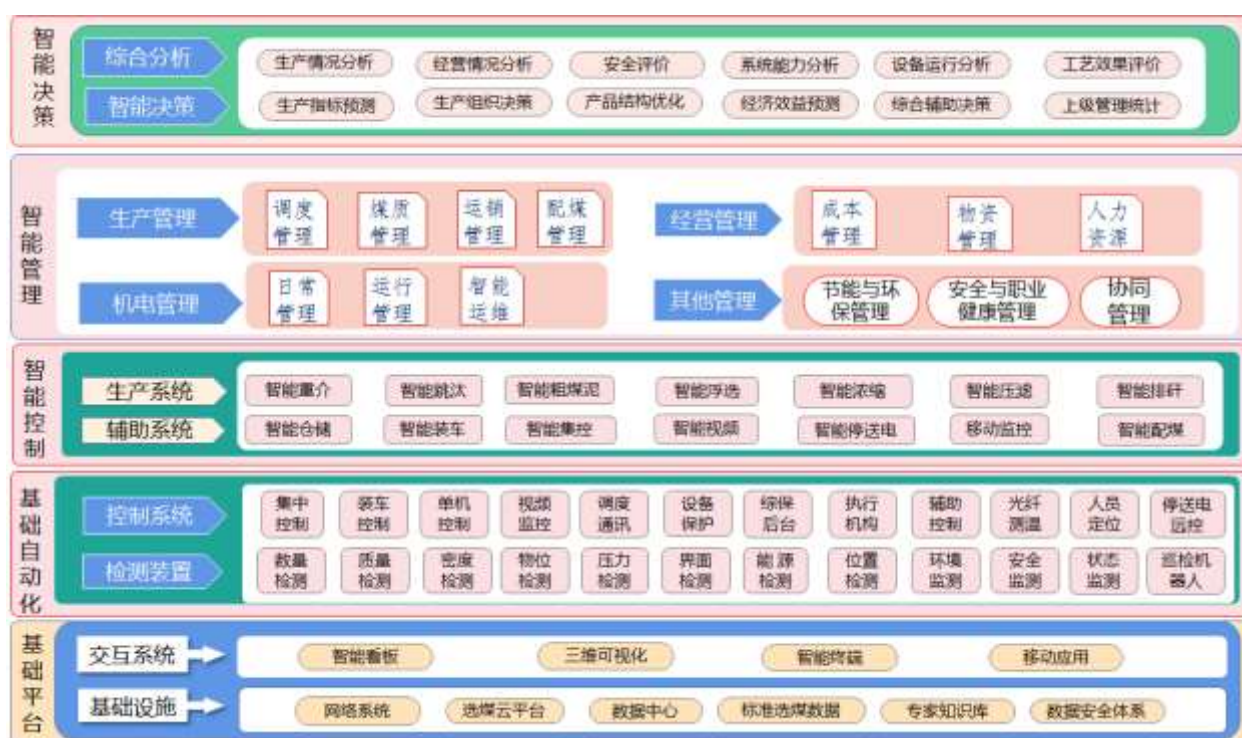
智能决策

综合分析

智能决策

生产情况分析 经营情况分析 安全评价 系统能力分析 设备运行分析 工艺效果评价

生产指标预测 生产组织决策 产品结构优化 经济效益预测 综合辅助决策 上级管理统计

智能管理

生产管理

调度管理 煤质管理 运销管理 配煤管理

经营管理

成本管理 物资管理 人力资源

机电管理

日常管理 运行管理 智能运维

其他管理

节能与环保管理 安全与职业健康管理 协同管理

智能控制

生产系统

辅助系统

智能重介 智能跳汰 智能粗煤泥 智能浮选 智能浓缩 智能压滤 智能排矸

智能仓储 智能装车 智能集控 智能视频 智能停送电 移动监控 智能配煤

基础自动化

控制系统

检测装置

集中控制 装车控制 单机控制 视频监控 调度通讯 设备保护 综保后台 执行机构 辅助控制 光纤测温 人员定位 停送电远控

数量检测 质量检测 密度检测 物位检测 压力检测 界面检测 能源检测 位置检测 环境监测 安全监测 状态监测 巡检机器人

基础平台

交互系统

智能看板 三维可视化 智能终端 移动应用

基础设施

网络系统 选煤云平台 数据中心 标准选煤数据 专家知识库 数据安全体系